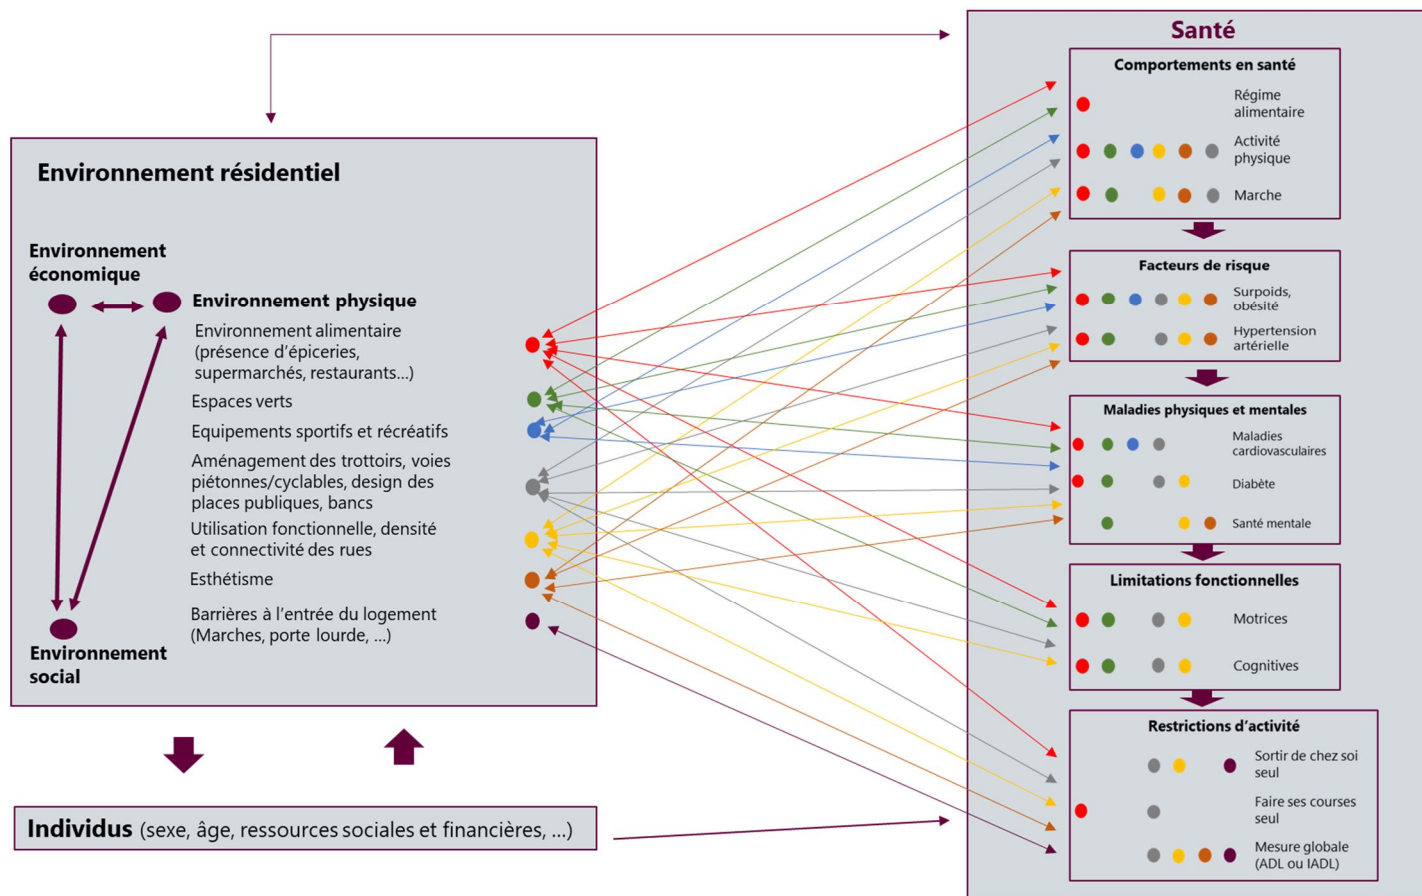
Environnement résidentiel

Environnement économique

Environnement physique

Environnement alimentaire (présence d'épiceries, supermarchés, restaurants…)

Espaces verts

Equipements sportifs et récréatifs

Aménagement des trottoirs, voies piétonnes/cyclables, design des places publiques, bancs

Utilisation fonctionnelle, densité et connectivité des rues

Esthétisme

Barrières à l'entrée du logement (Marches, porte lourde, …)

Environnement social

Individus (sexe, âge, ressources sociales et financières, …)

Santé

Comportements en santé

Régime alimentaire

Activité physique

Marche

Facteurs de risque

Surpoids, obésité

Hypertension artérielle

Maladies physiques et mentales

Maladies cardiovasculaires

Diabète

Santé mentale

Limitations fonctionnelles

Motrices

Cognitives

Restrictions d'activité

Sortir de chez soi seul

Faire ses courses seul

Mesure globale (ADL ou IADL)